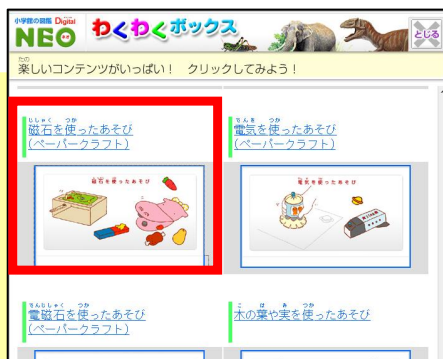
小学館の図鑑 Digital NEO わくわくボックス とじる

たの
楽しいコンテンツがいっぱい！ クリックしてみよう！

じしゃく つか
磁石を使ったあそび
(ペーパークラフト)

磁石を使ったあそび

でんき つか
電気を使ったあそび
(ペーパークラフト)

電気を使ったあそび

でんじしゃく つか
電磁石を使ったあそび
(ペーパークラフト)

き は み つか
木の葉や実を使ったあそび